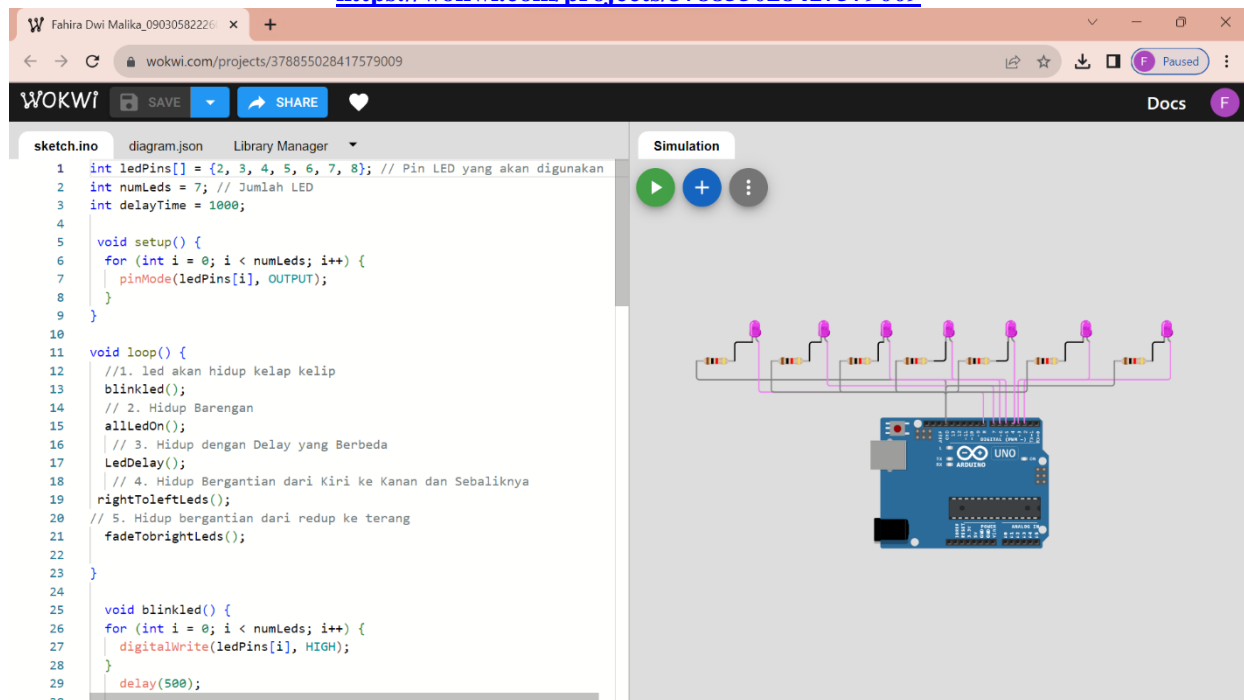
Fahira Dwi Malika_09030582226 ×
+
wokwi.com/projects/378855028417579009
F Paused
WOKWI SAVE SHARE
Docs F
sketch.ino diagram.json Library Manager
Simulation

1 int ledPins[] = {2, 3, 4, 5, 6, 7, 8}; // Pin LED yang akan digunakan
2 int numLeds = 7; // Jumlah LED
3 int delayTime = 1000;
4
5 void setup() {
6 for (int i = 0; i < numLeds; i++) {
7 pinMode(ledPins[i], OUTPUT);
8 }
9 }
10
11 void loop() {
12 //1. led akan hidup kelap kelip
13 blinkled();
14 // 2. Hidup Barengan
15 allLedOn();
16 // 3. Hidup dengan Delay yang Berbeda
17 LedDelay();
18 // 4. Hidup Bergantian dari Kiri ke Kanan dan Sebaliknya
19 rightToleftLeds();
20 // 5. Hidup bergantian dari redup ke terang
21 fadeTobrightLeds();
22
23 }
24
25 void blinkled() {
26 for (int i = 0; i < numLeds; i++) {
27 digitalWrite(ledPins[i], HIGH);
28 }
29 delay(500);

UNO
ARDUINO
DIGITAL (PWM ~)
POWER
ANALOG IN